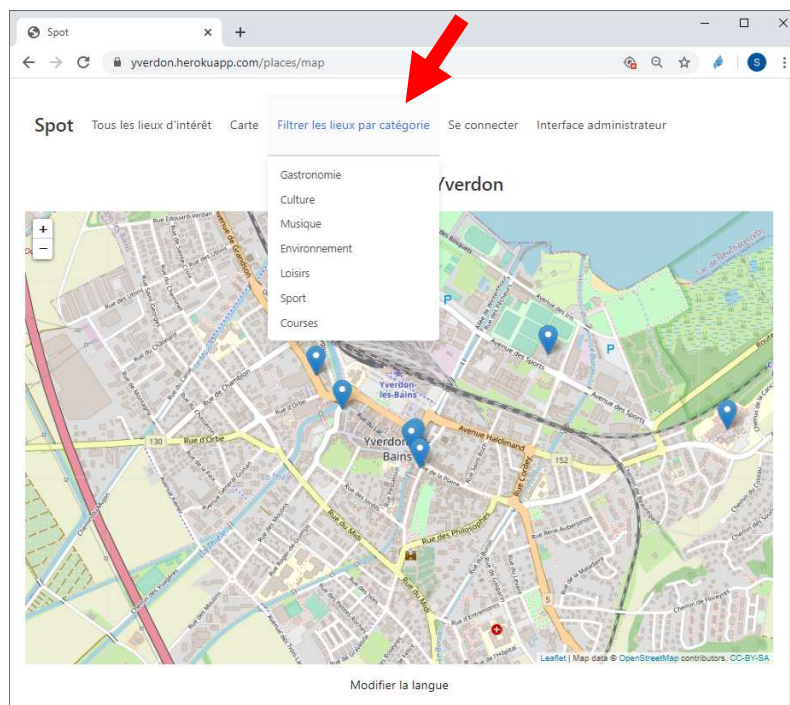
Spot
yverdon.herokuapp.com/places/map

Spot  Tous les lieux d'intérêt  Carte  Filtrer les lieux par catégorie  Se connecter  Interface administrateur

Gastronomie
Culture
Musique
Environnement
Loisirs
Sport
Courses

Yverdon

+
−

Yverdon-les-Bains
Yverdon-les-Bains
Avenue Haldimand
Avenue des Sports
Rue d'Orbe
Rue du Midi
Rue des Philosophes
Rue de Chamblon
130
152
5

Leaflet | Map data © OpenStreetMap contributors, CC-BY-SA

Modifier la langue